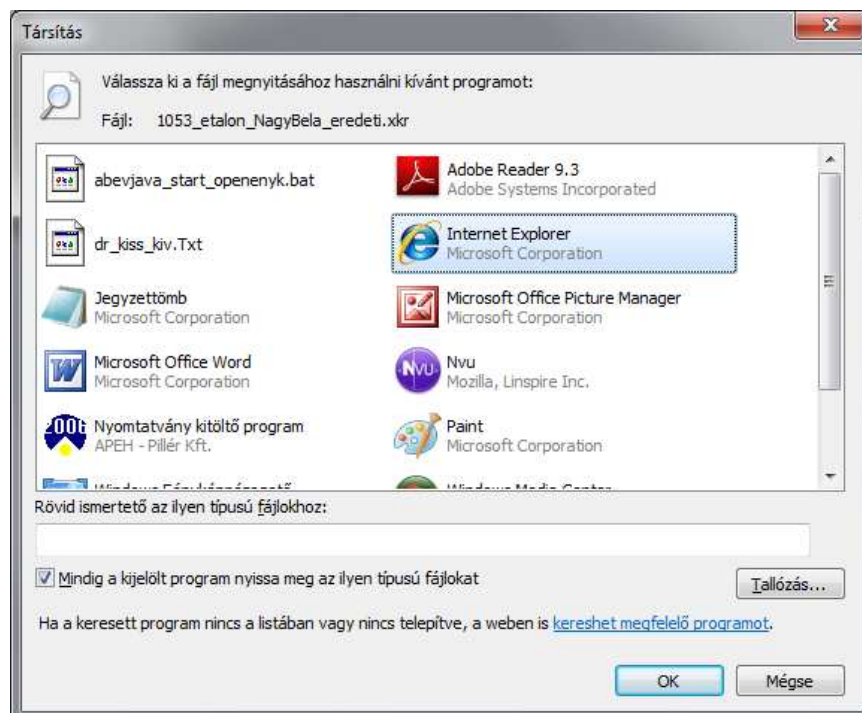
Társítás

Válassza ki a fájl megnyitásához használni kívánt programot:

Fájl: 1053_etalon_NagyBela_eredeti.xkr

abevjava_start_openenyk.bat

Adobe Reader 9.3
Adobe Systems Incorporated

dr_kiss_kiv.Txt

Internet Explorer
Microsoft Corporation

Jegyzettömb
Microsoft Corporation

Microsoft Office Picture Manager
Microsoft Corporation

Microsoft Office Word
Microsoft Corporation

Nvu
Mozilla, Linspire Inc.

Nyomtatvány kitöltő program
APEH - Pillér Kft.

Paint
Microsoft Corporation

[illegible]

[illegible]

Rövid ismertető az ilyen típusú fájlokhoz:

Mindig a kijelölt program nyissa meg az ilyen típusú fájlokat

Tallózás...

Ha a keresett program nincs a listában vagy nincs telepítve, a weben is kereshet megfelelő programot.

OK

Mégse